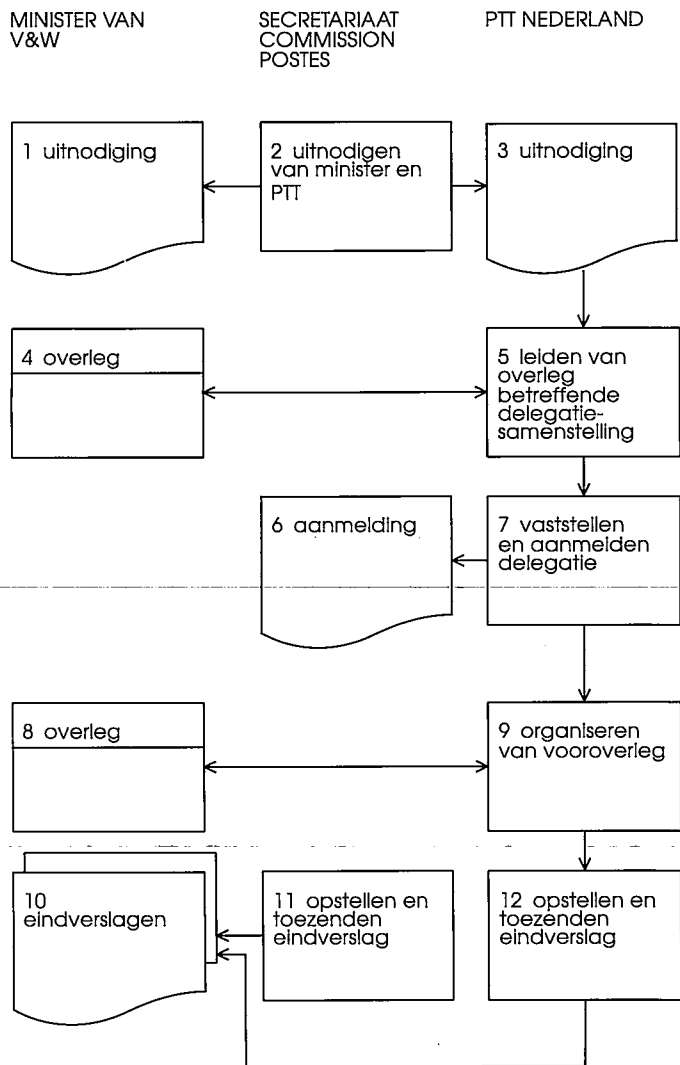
MINISTER VAN V&W

SECRETARIAAT COMMISSION POSTES

PTT NEDERLAND

1 uitnodiging

2 uitnodigen van minister en PTT

3 uitnodiging

4 overleg

5 leiden van overleg betreffende delegatiesamenstelling

6 aanmelding

7 vaststellen en aanmelden delegatie

8 overleg

9 organiseren van vooroverleg

10 eindverslagen

11 opstellen en toezenden eindverslag

12 opstellen en toezenden eindverslag